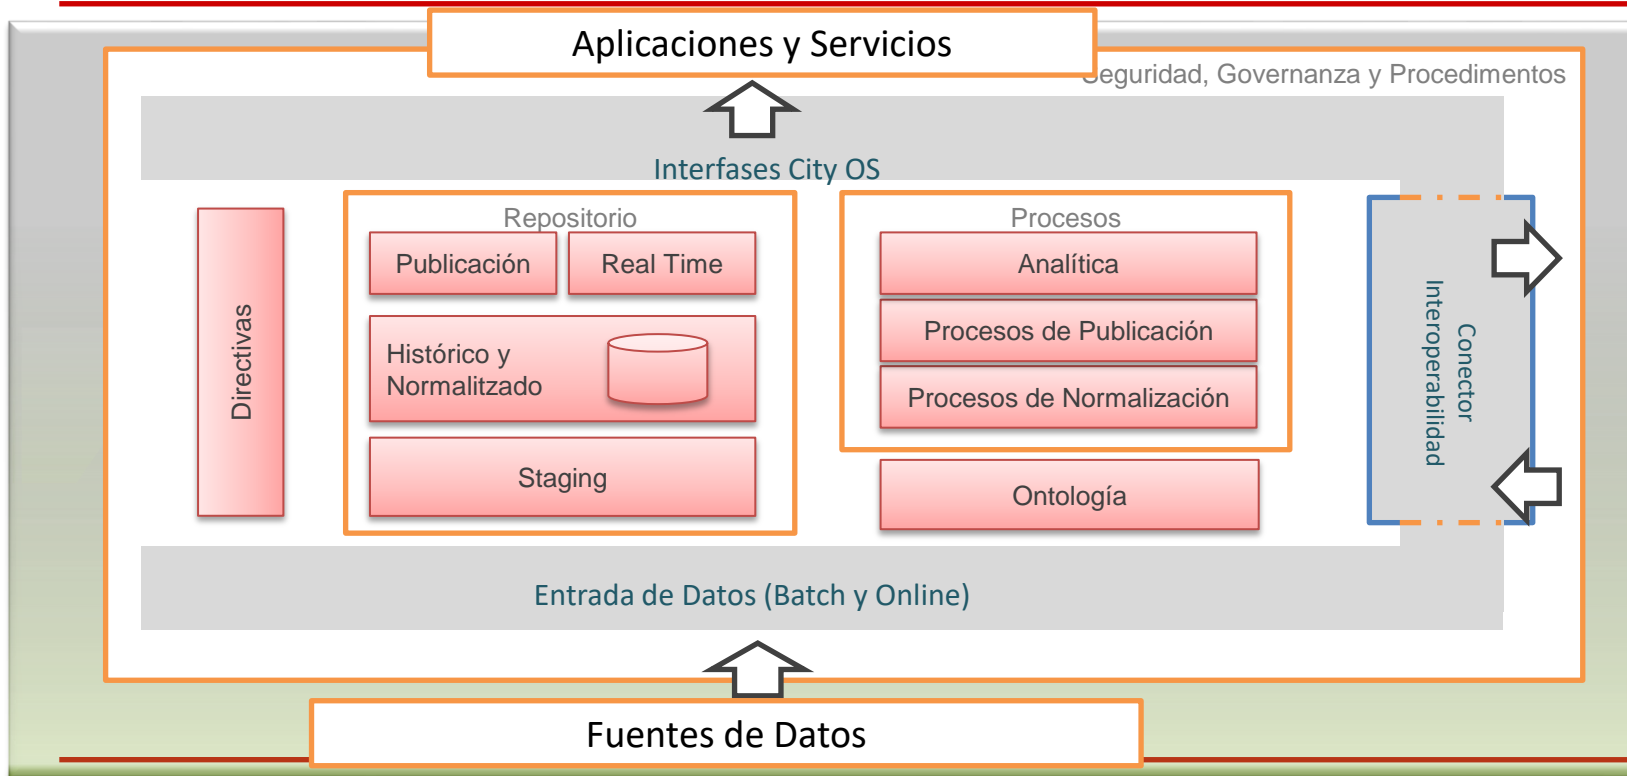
Aplicaciones y Servicios

eguridad, Governanza y Procedimentos

Interfases City OS

Directivas

Repositorio

Publicación

Real Time

Histórico y Normalitzado

Staging

Procesos

Analítica

Procesos de Publicación

Procesos de Normalización

Ontología

Conector Interoperabilidad

Entrada de Datos (Batch y Online)

Fuentes de Datos